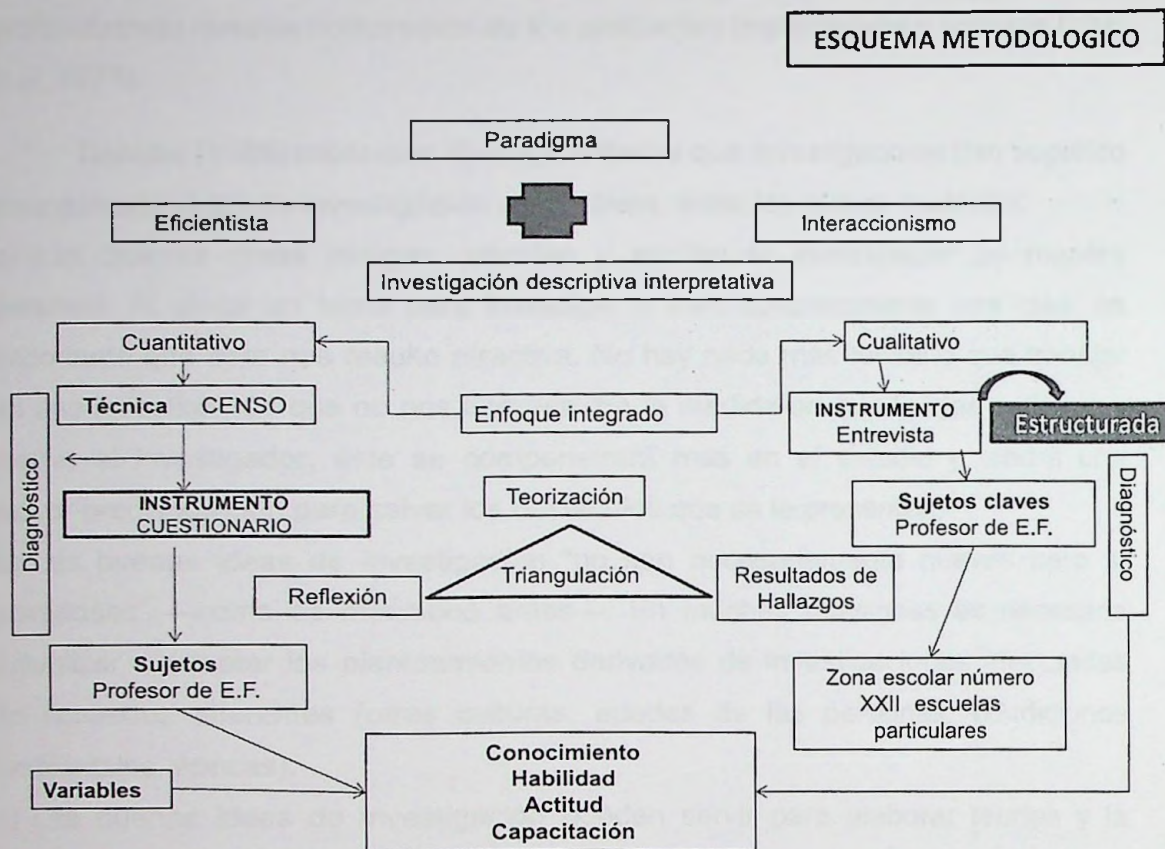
ESQUEMA METODOLOGICO

Paradigma

Eficientista

Interaccionismo

Investigación descriptiva interpretativa

Cuantitativo

Cualitativo

Técnica CENSO

Enfoque integrado

INSTRUMENTO
Entrevista

Estructurada

Diagnóstico

Teorización

INSTRUMENTO
CUESTIONARIO

Sujetos claves
Profesor de E.F.

Diagnóstico

Triangulación

Reflexión

Resultados de Hallazgos

Sujetos
Profesor de E.F.

Zona escolar número XXII escuelas particulares

Conocimiento
Habilidad
Actitud
Capacitación

Variables